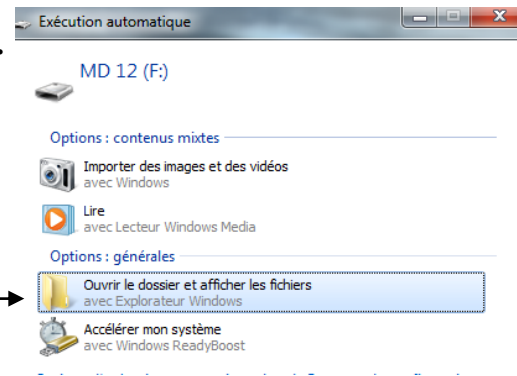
Exécution automatique

MD 12 (F:)

Options : contenus mixtes

Importer des images et des vidéos
avec Windows

Lire
avec Lecteur Windows Media

Options : générales

Ouvrir le dossier et afficher les fichiers
avec Explorateur Windows

Accélérer mon système
avec Windows ReadyBoost

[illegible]